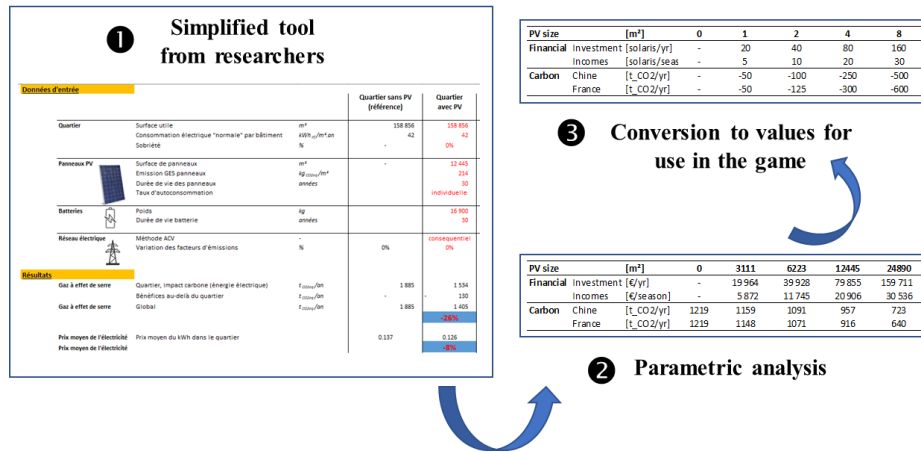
❶ Simplified tool from researchers

Données d'entrée

| | | | Quartier sans PV (référence) | Quartier avec PV |
|---|---|---|---|---|
| Quartier | Surface utile | m² | 158 856 | 158 856 |
| | Consommation électrique "normale" par bâtiment | kWh$_{EF}$/m².an | 42 | 42 |
| | Sobriété | % | - | 0% |
| Panneaux PV | Surface de panneaux | m² | - | 12 445 |
| | Emission GES panneaux | kg$_{CO2eq}$/m² | | 214 |
| | Durée de vie des panneaux | années | | 30 |
| | Taux d'autoconsommation | | | individuelle |
| Batteries | Poids | kg | | 16 900 |
| | Durée de vie batterie | années | | 30 |
| Réseau électrique | Méthode ACV | - | | conséquentiel |
| | Variation des facteurs d'émissions | % | 0% | 0% |

Résultats

| | | | | |
|---|---|---|---|---|
| Gaz à effet de serre | Quartier, impact carbone (énergie électrique) | t$_{CO2eq}$/an | 1 885 | 1 534 |
| | Bénéfices au-delà du quartier | t$_{CO2eq}$/an | - | 130 |
| Gaz à effet de serre | Global | t$_{CO2eq}$/an | 1 885 | 1 405 |
| | | | | -26% |
| Prix moyen de l'électricité | Prix moyen du kWh dans le quartier | | 0.137 | 0.126 |
| Prix moyen de l'électricité | | | | -8% |

| PV size | | [m²] | 0 | 1 | 2 | 4 | 8 |
|---|---|---|---|---|---|---|---|
| Financial | Investment | [solaris/yr] | - | 20 | 40 | 80 | 160 |
| | Incomes | [solaris/seas | - | 5 | 10 | 20 | 30 |
| Carbon | Chine | [t_CO2/yr] | - | -50 | -100 | -250 | -500 |
| | France | [t_CO2/yr] | - | -50 | -125 | -300 | -600 |

❸ Conversion to values for use in the game

| PV size | | [m²] | 0 | 3111 | 6223 | 12445 | 24890 |
|---|---|---|---|---|---|---|---|
| Financial | Investment | [€/yr] | - | 19 964 | 39 928 | 79 855 | 159 711 |
| | Incomes | [€/season] | - | 5 872 | 11 745 | 20 906 | 30 536 |
| Carbon | Chine | [t_CO2/yr] | 1219 | 1159 | 1091 | 957 | 723 |
| | France | [t_CO2/yr] | 1219 | 1148 | 1071 | 916 | 640 |

❷ Parametric analysis